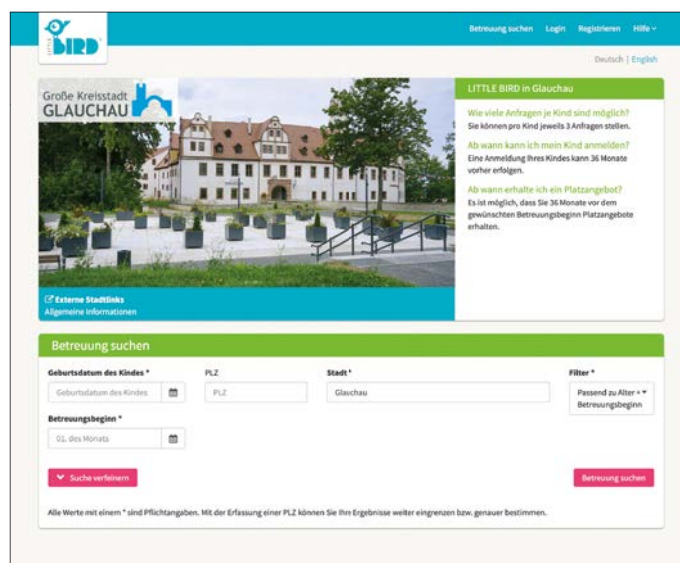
LITTLE BIRD

Betreuung suchen Login Registrieren Hilfe

Deutsch | English

Große Kreisstadt GLAUCHAU

Externe Stadtlinks
Allgemeine Informationen

LITTLE BIRD in Glauchau

Wie viele Anfragen je Kind sind möglich?
Sie können pro Kind jeweils 3 Anfragen stellen.

Ab wann kann ich mein Kind anmelden?
Eine Anmeldung Ihres Kindes kann 36 Monate vorher erfolgen.

Ab wann erhalte ich ein Platzangebot?
Es ist möglich, dass Sie 36 Monate vor dem gewünschten Betreuungsbeginn Platzangebote erhalten.

Betreuung suchen

Geburtsdatum des Kindes *
Geburtsdatum des Kindes

PLZ
PLZ

Stadt *
Glauchau

Filter *
Passend zu Alter + Betreuungsbeginn

Betreuungsbeginn *
01. des Monats

Suche verfeinern

Betreuung suchen

Alle Werte mit einem * sind Pflichtangaben. Mit der Erfassung einer PLZ können Sie Ihr Ergebnisse weiter eingrenzen bzw. genauer bestimmen.